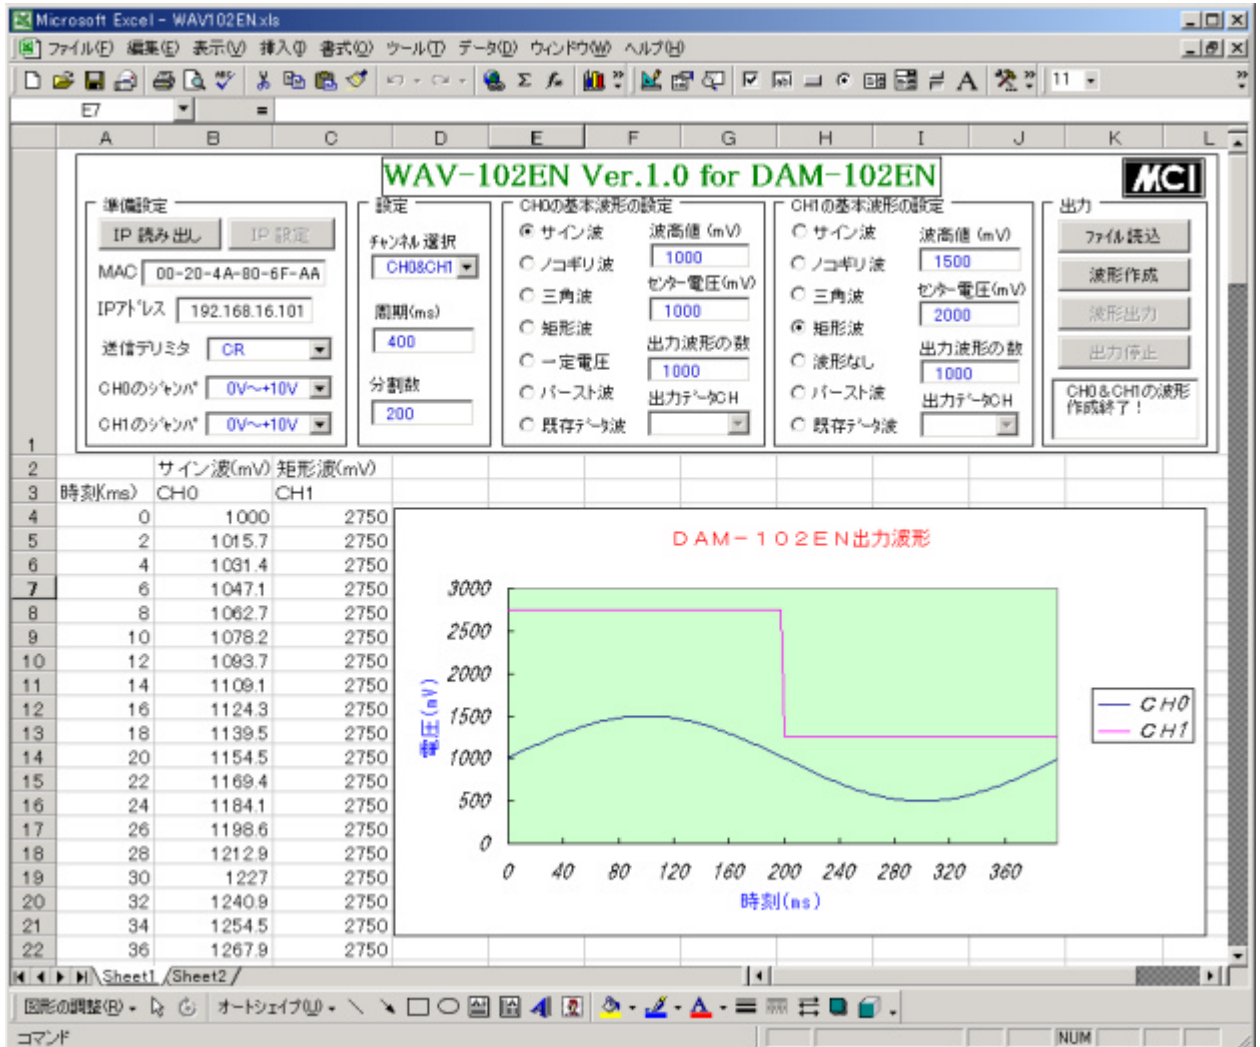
Microsoft Excel - WAV102EN.xls

ファイル(F) 編集(E) 表示(V) 挿入(I) 書式(O) ツール(T) データ(D) ウィンドウ(W) ヘルプ(H)

E7 =

WAV-102EN Ver.1.0 for DAM-102EN

MCI

準備設定
IP 読み出し
IP 設定
MAC 00-20-4A-80-6F-AA
IPアドレス 192.168.16.101
送信デリミタ CR
CH0のジャンパ 0V~+10V
CH1のジャンパ 0V~+10V

設定
チャンネル選択 CH0&CH1
周期(ms) 400
分割数 200

CH0の基本波形の設定
サイン波
ノコギリ波
三角波
矩形波
一定電圧
バースト波
既存データ波
波高値(mV) 1000
センター電圧(mV) 1000
出力波形の数 1000
出力データCH

CH1の基本波形の設定
サイン波
ノコギリ波
三角波
矩形波
波形なし
バースト波
既存データ波
波高値(mV) 1500
センター電圧(mV) 2000
出力波形の数 1000
出力データCH

出力
ファイル読込
波形作成
波形出力
出力停止
CH0&CH1の波形作成終了!

| | A | B | C |
|---|---|---|---|
| 2 | | サイン波(mV) | 矩形波(mV) |
| 3 | 時刻(ms) | CH0 | CH1 |
| 4 | 0 | 1000 | 2750 |
| 5 | 2 | 1015.7 | 2750 |
| 6 | 4 | 1031.4 | 2750 |
| 7 | 6 | 1047.1 | 2750 |
| 8 | 8 | 1062.7 | 2750 |
| 9 | 10 | 1078.2 | 2750 |
| 10 | 12 | 1093.7 | 2750 |
| 11 | 14 | 1109.1 | 2750 |
| 12 | 16 | 1124.3 | 2750 |
| 13 | 18 | 1139.5 | 2750 |
| 14 | 20 | 1154.5 | 2750 |
| 15 | 22 | 1169.4 | 2750 |
| 16 | 24 | 1184.1 | 2750 |
| 17 | 26 | 1198.6 | 2750 |
| 18 | 28 | 1212.9 | 2750 |
| 19 | 30 | 1227 | 2750 |
| 20 | 32 | 1240.9 | 2750 |
| 21 | 34 | 1254.5 | 2750 |
| 22 | 36 | 1267.9 | 2750 |

DAM-102EN出力波形
電圧(mV)
3000 2500 2000 1500 1000 500 0
0 40 80 120 160 200 240 280 320 360
時刻(ms)
CH0
CH1

Sheet1 Sheet2

図形の調整(R) オートシェイプ(U)

コマンド NUM